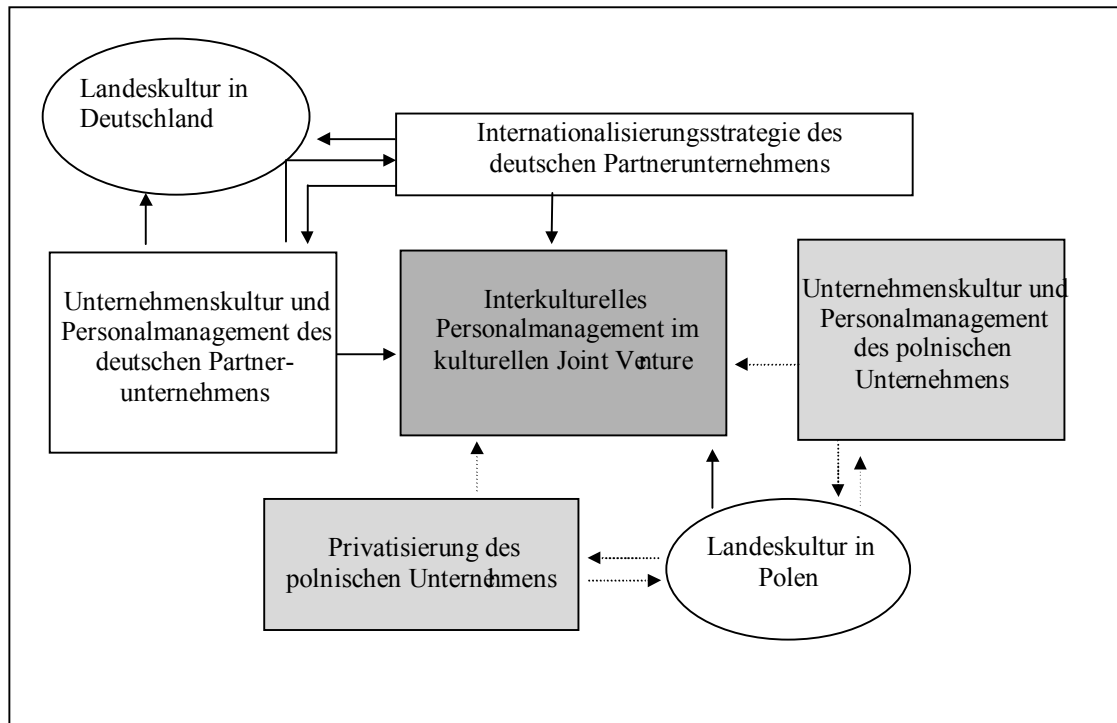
Landeskultur in Deutschland

Internationalisierungsstrategie des deutschen Partnerunternehmens

Unternehmenskultur und Personalmanagement des deutschen Partnerunternehmens

Interkulturelles Personalmanagement im kulturellen Joint Venture

Unternehmenskultur und Personalmanagement des polnischen Unternehmens

Privatisierung des polnischen Unternehmens

Landeskultur in Polen